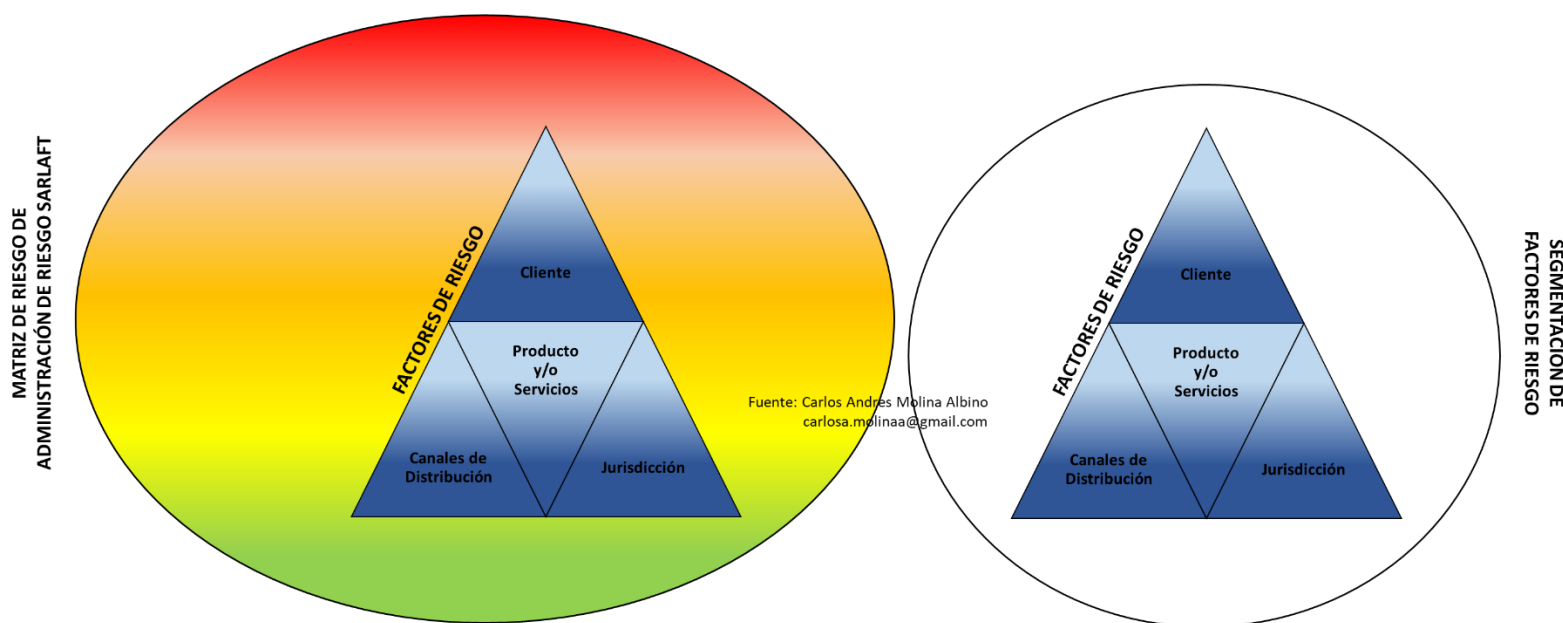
MATRIZ DE RIESGO DE ADMINISTRACIÓN DE RIESGO SARLAFT

FACTORES DE RIESGO

Cliente

Producto y/o Servicios

Canales de Distribución

Jurisdicción

Fuente: Carlos Andres Molina Albino carlosa.molinaa@gmail.com

FACTORES DE RIESGO

Cliente

Producto y/o Servicios

Canales de Distribución

Jurisdicción

SEGMENTACION DE FACTORES DE RIESGO